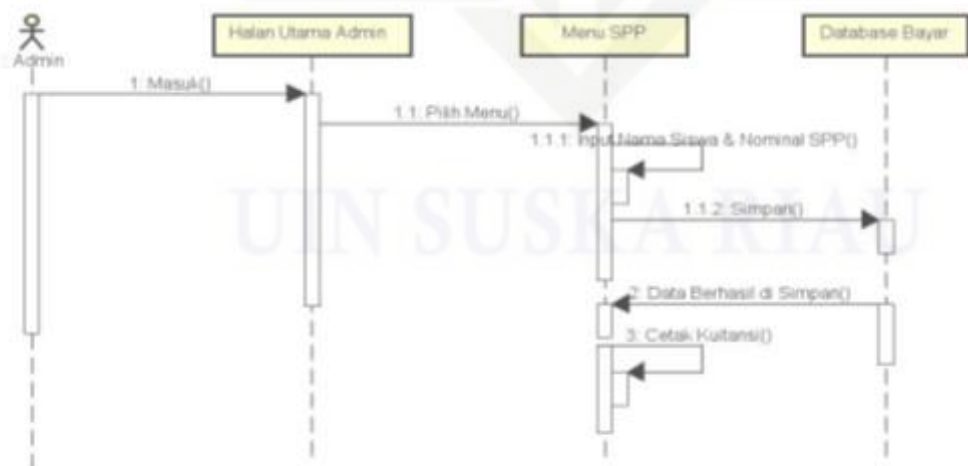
Admin

Halan Utama Admin

Menu SPP

Database Bayar

1: MasuK()

1.1: Pilih Menu()

1.1.1: Input Nama Siswa & Nominal SPP()

1.1.2: Simpan()

2: Data Berhasil di Simpan()

3: Cetak Kuitansi()

UIN SUSKA RIAU